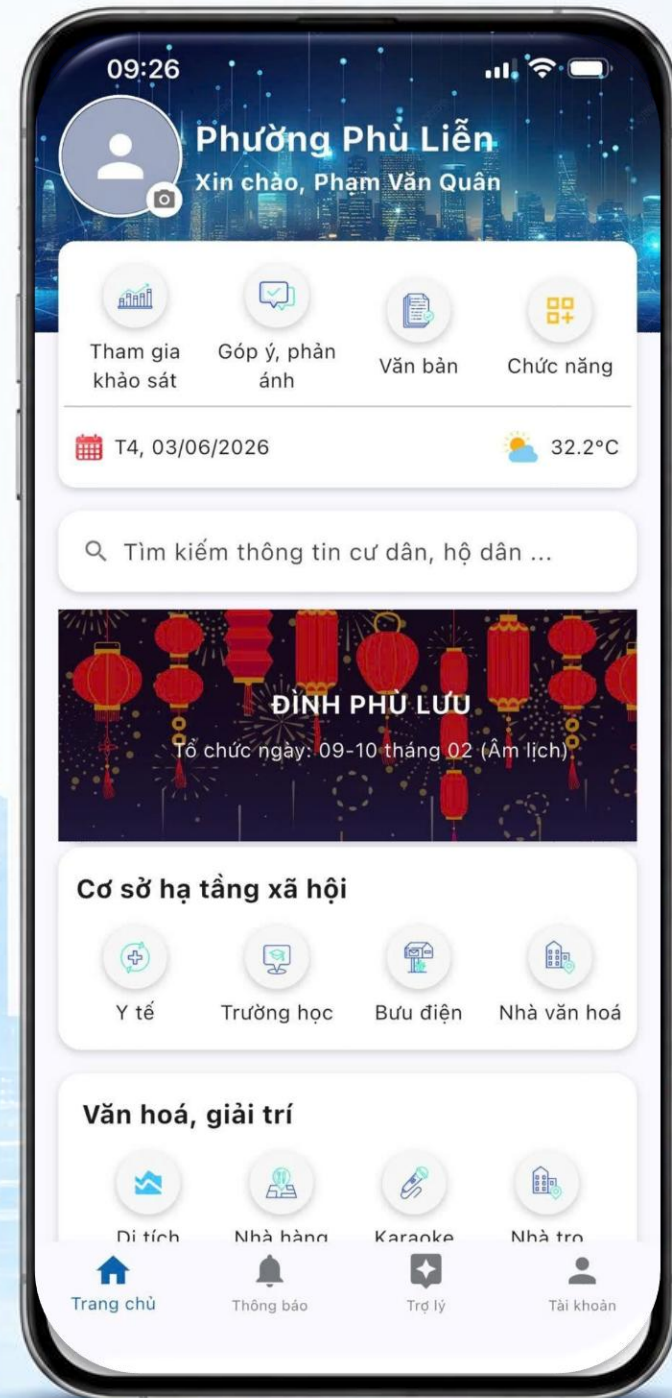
09:26

Phường Phù Liễn
Xin chào, Phạm Văn Quân

Tham gia khảo sát
Góp ý, phản ánh
Văn bản
Chức năng

T4, 03/06/2026
32.2°C

Tìm kiếm thông tin cư dân, hộ dân ...

ĐÌNH PHÙ LƯU
Tổ chức ngày: 09-10 tháng 02 (Âm lịch)

Cơ sở hạ tầng xã hội

Y tế
Trường học
Bưu điện
Nhà văn hoá

Văn hoá, giải trí

Di tích
Nhà hàng
Karaoke
Nhà trọ

Trang chủ
Thông báo
Trợ lý
Tài khoản